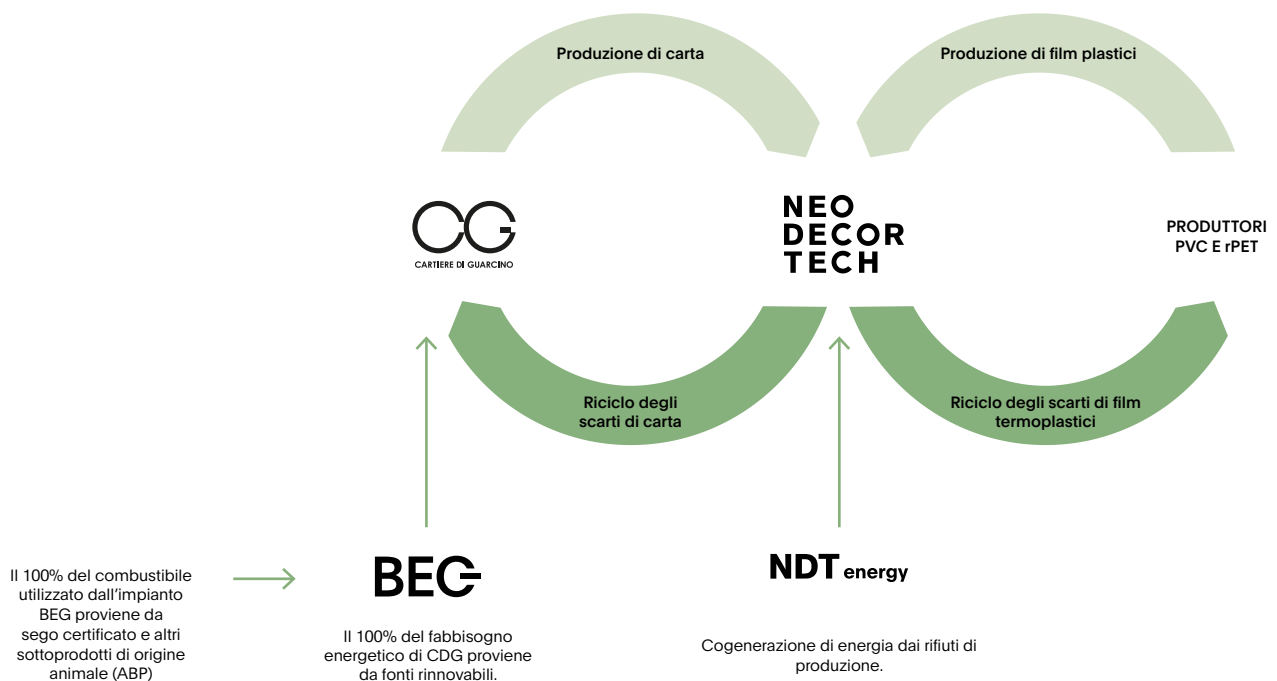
Produzione di carta

Produzione di film plastici

CG
CARTIERE DI GUARCINO

NEO DECOR TECH

PRODUTTORI PVC E rPET

Riciclo degli scarti di carta

Riciclo degli scarti di film termoplastici

Il 100% del combustibile utilizzato dall'impianto BEG proviene da sego certificato e altri sottoprodotti di origine animale (ABP)

BEG

Il 100% del fabbisogno energetico di CDG proviene da fonti rinnovabili.

NDT energy

Cogenerazione di energia dai rifiuti di produzione.